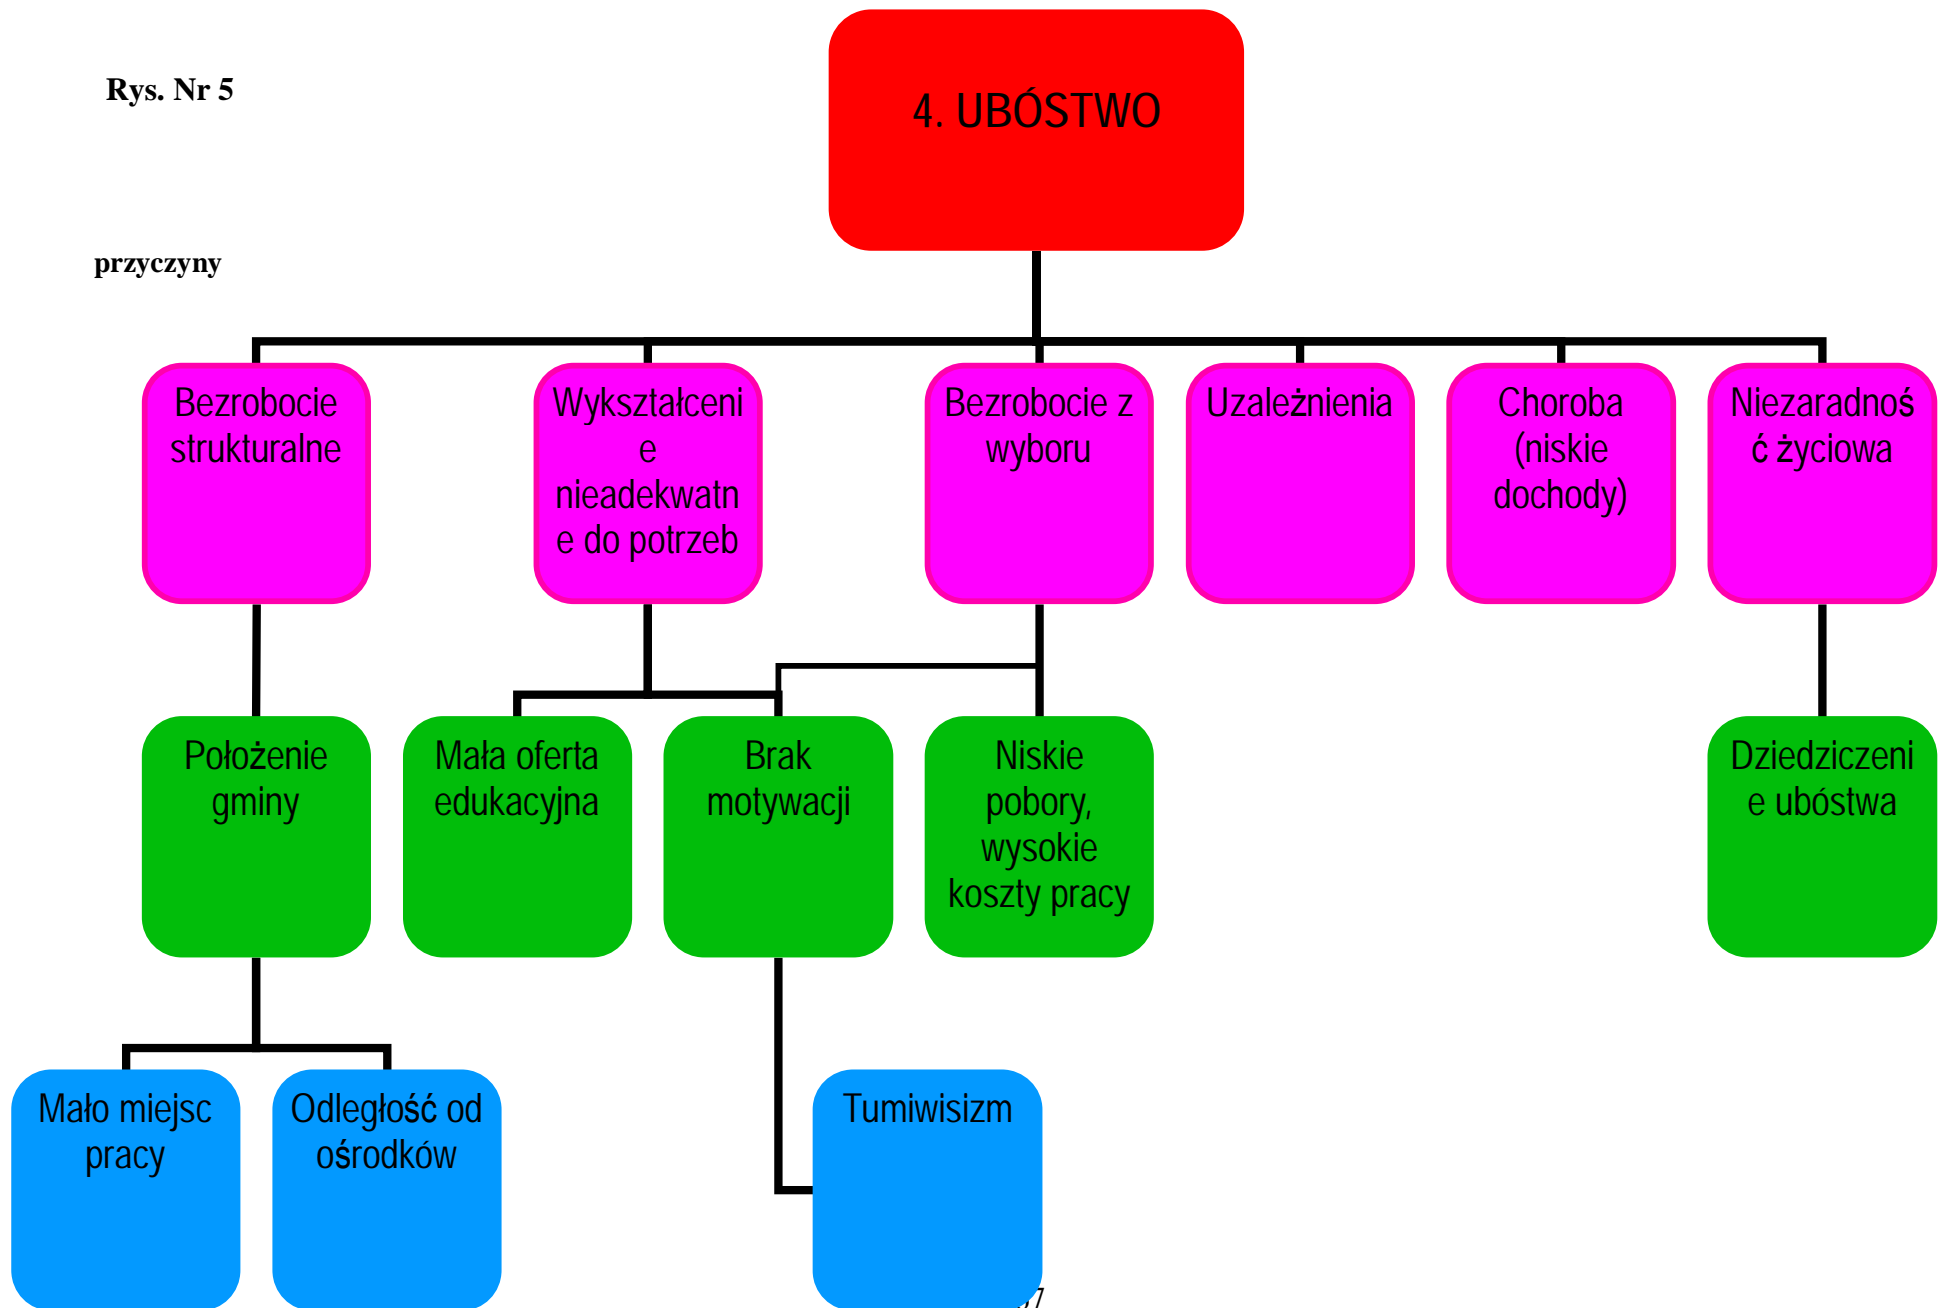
Rys. Nr 5

4. UBÓSTWO

przyczyny

Bezrobocie strukturalne

Wykształcenie nieadekwatne do potrzeb

Bezrobocie z wyboru

Uzależnienia

Choroba (niskie dochody)

Niezaradność życiowa

Położenie gminy

Mała oferta edukacyjna

Brak motywacji

Niskie pobory, wysokie koszty pracy

Dziedziczenie ubóstwa

Mało miejsc pracy

Odległość od ośrodków

Tumiwisizm

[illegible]